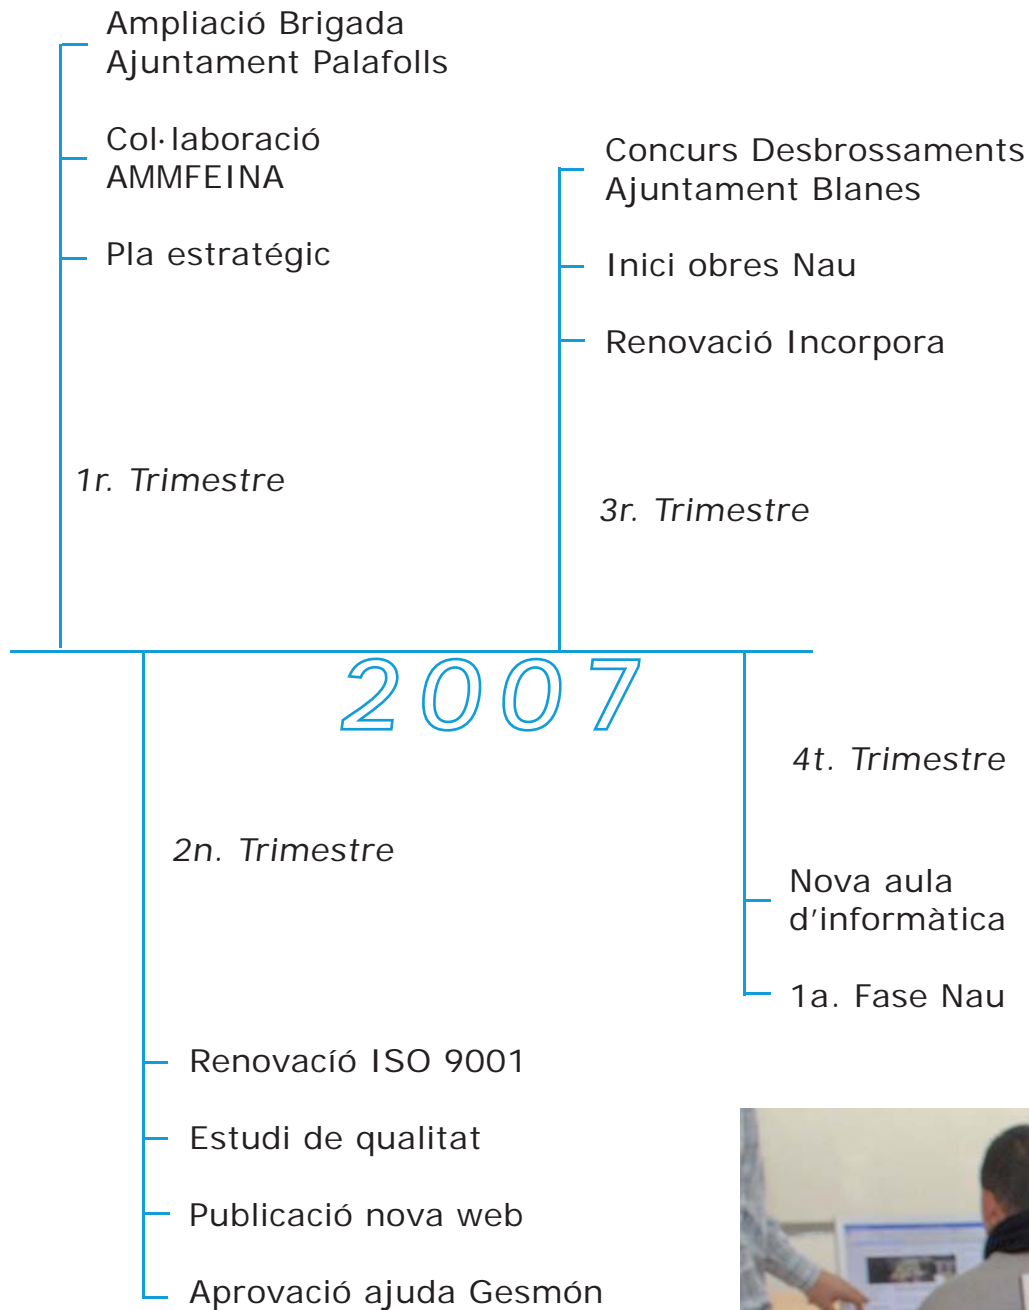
Ampliació Brigada Ajuntament Palafolls

Col·laboració AMMFEINA

Pla estratégic

1r. Trimestre

Concurs Desbrossaments Ajuntament Blanes

Inici obres Nau

Renovació Incorpora

3r. Trimestre

2007

4t. Trimestre

2n. Trimestre

Nova aula d'informàtica

1a. Fase Nau

Renovació ISO 9001

Estudi de qualitat

Publicació nova web

Aprovació ajuda Gesmón